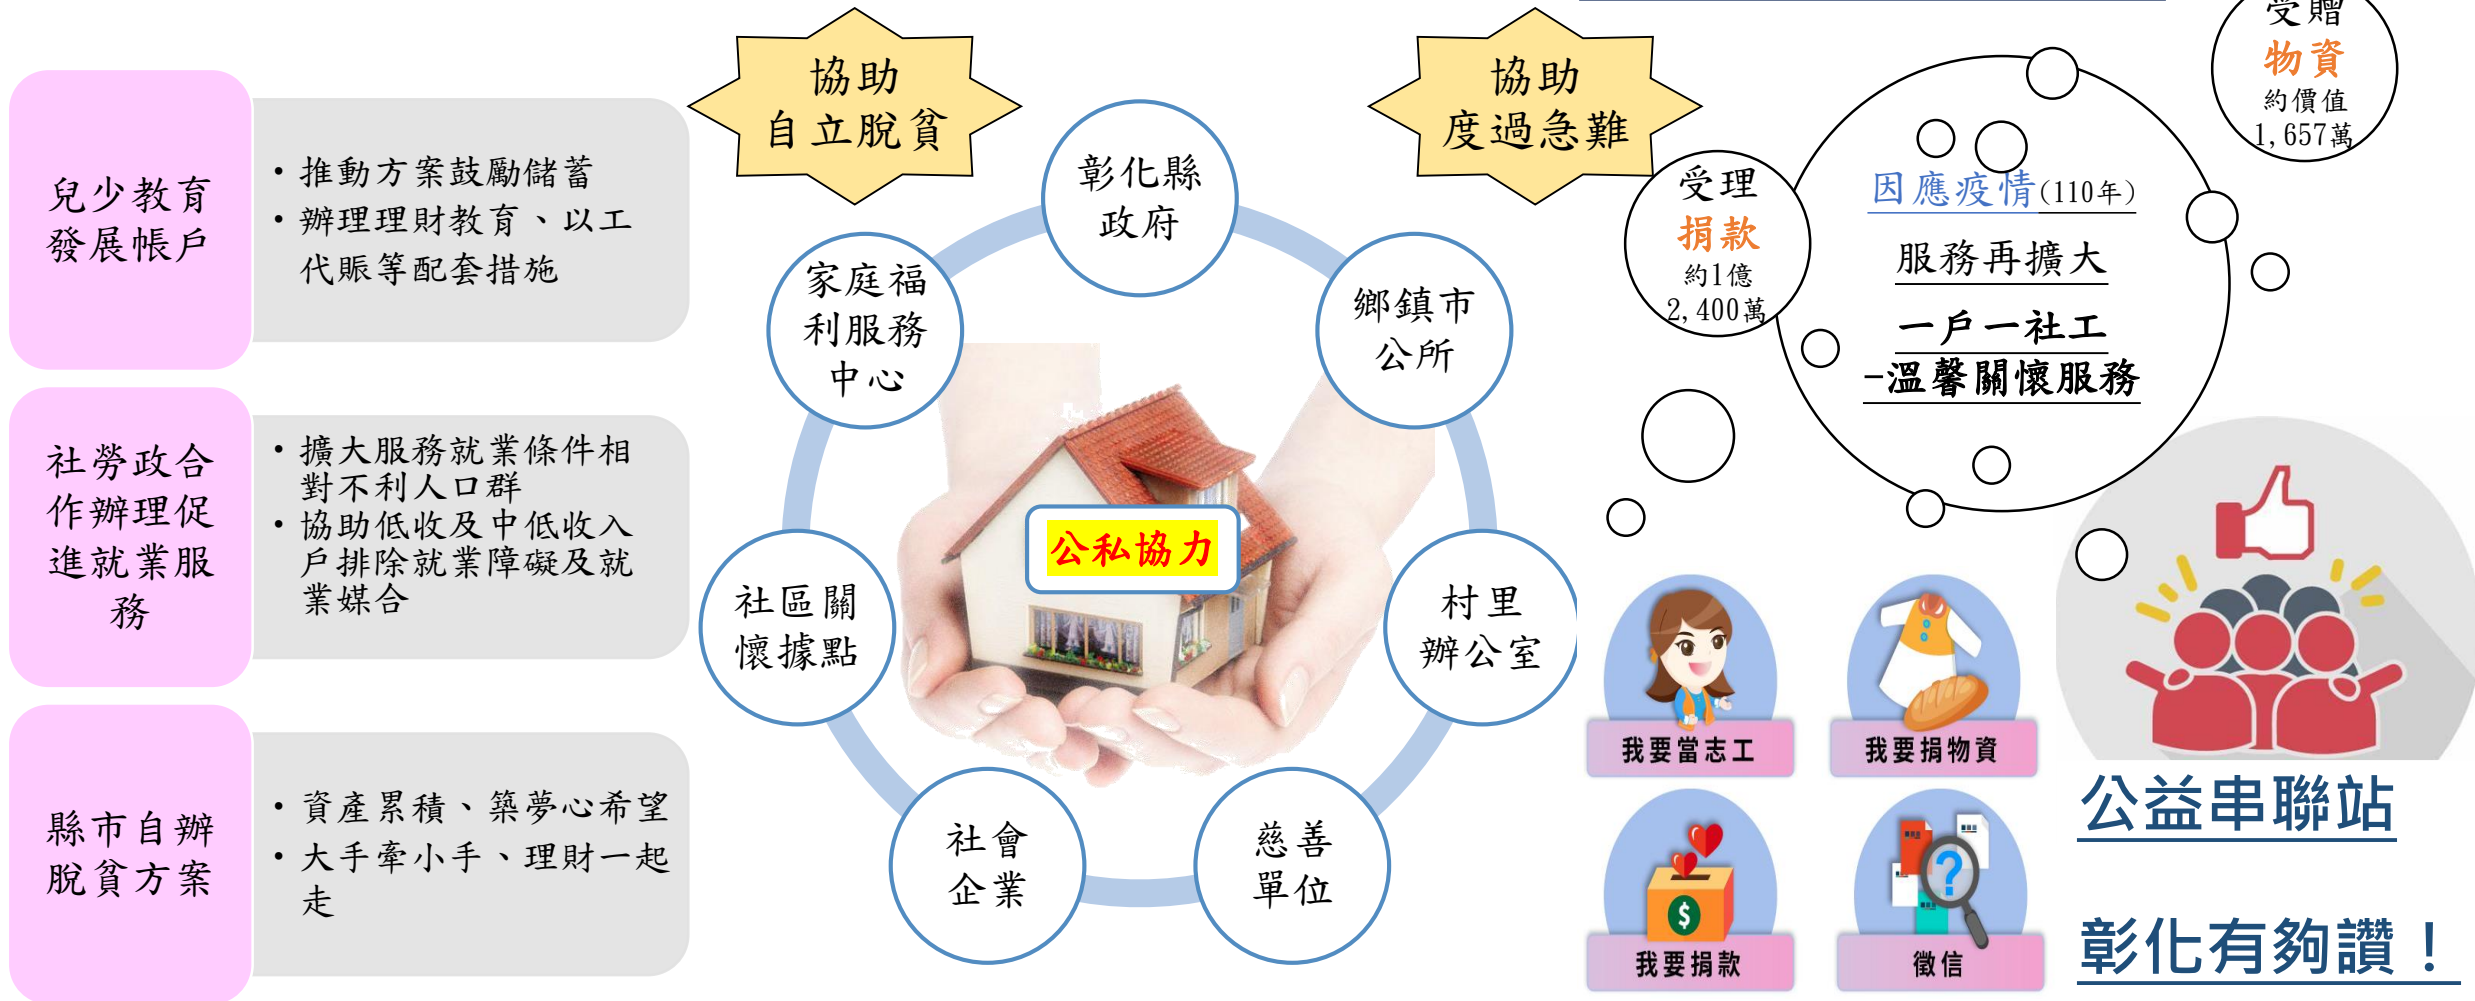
兒少教育發展帳戶

• 推動方案鼓勵儲蓄
• 辦理理財教育、以工代賑等配套措施

社勞政合作辦理促進就業服務

• 擴大服務就業條件相對不利人口群
• 協助低收及中低收入戶排除就業障礙及就業媒合

縣市自辦脫貧方案

• 資產累積、築夢心希望
• 大手牽小手、理財一起走

協助自立脫貧

協助度過急難

彰化縣政府

家庭福利服務中心

鄉鎮市公所

公私協力

社區關懷據點

村里辦公室

社會企業

慈善單位

受贈物資約價值1,657萬

受理捐款約1億2,400萬

因應疫情(110年)

服務再擴大

一戶一社工

-溫馨關懷服務

我要當志工

我要捐物資

我要捐款

徵信

公益串聯站

彰化有夠讚！